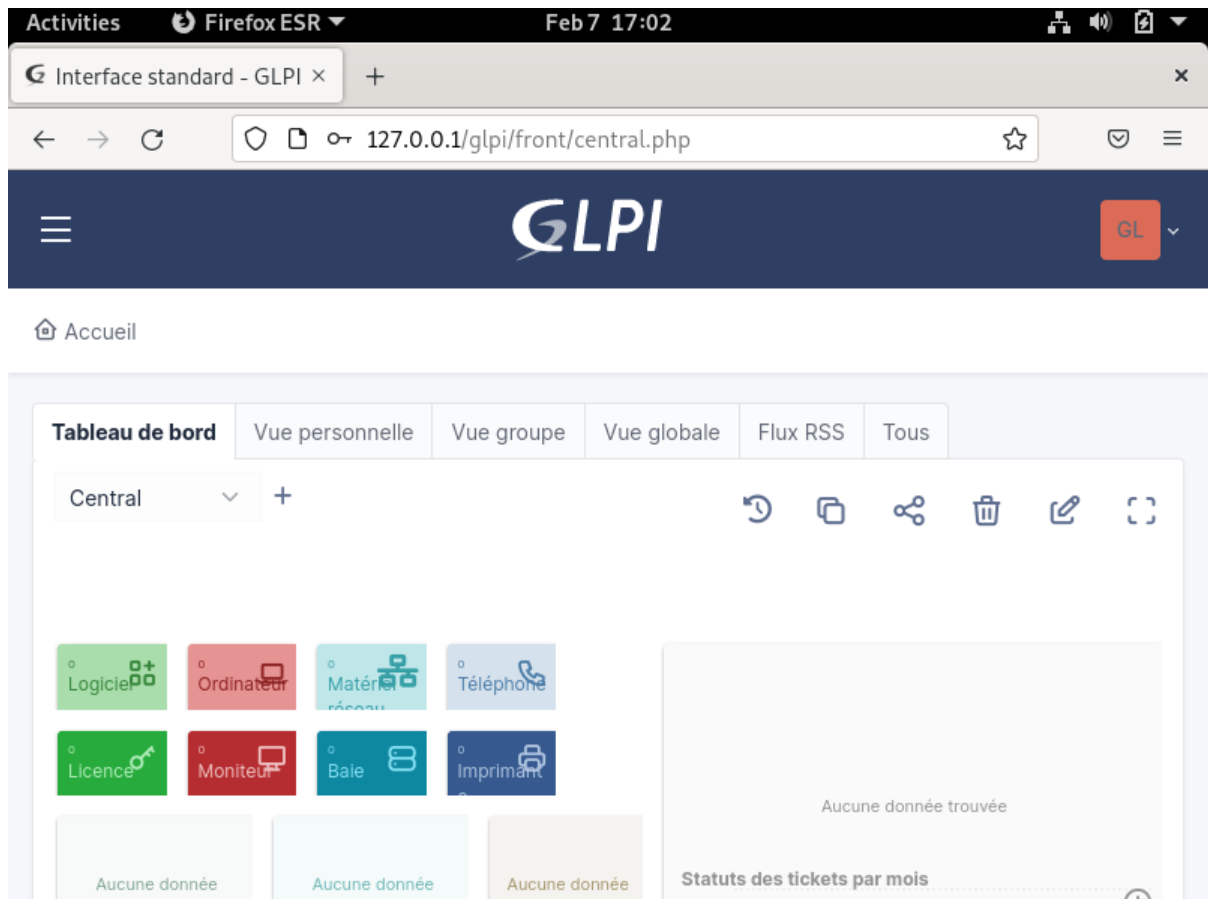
Activities Firefox ESR Feb 7 17:02

Interface standard - GLPI ×

127.0.0.1/glpi/front/central.php

GLPI

GL

Accueil

Tableau de bord | Vue personnelle | Vue groupe | Vue globale | Flux RSS | Tous

Central +

0 Logiciel
0 Ordinateur
0 Matériel réseau
0 Téléphone
0 Licence
0 Moniteur
0 Baie
0 Imprimante

Aucune donnée trouvée

Statuts des tickets par mois

Aucune donnée
Aucune donnée
Aucune donnée